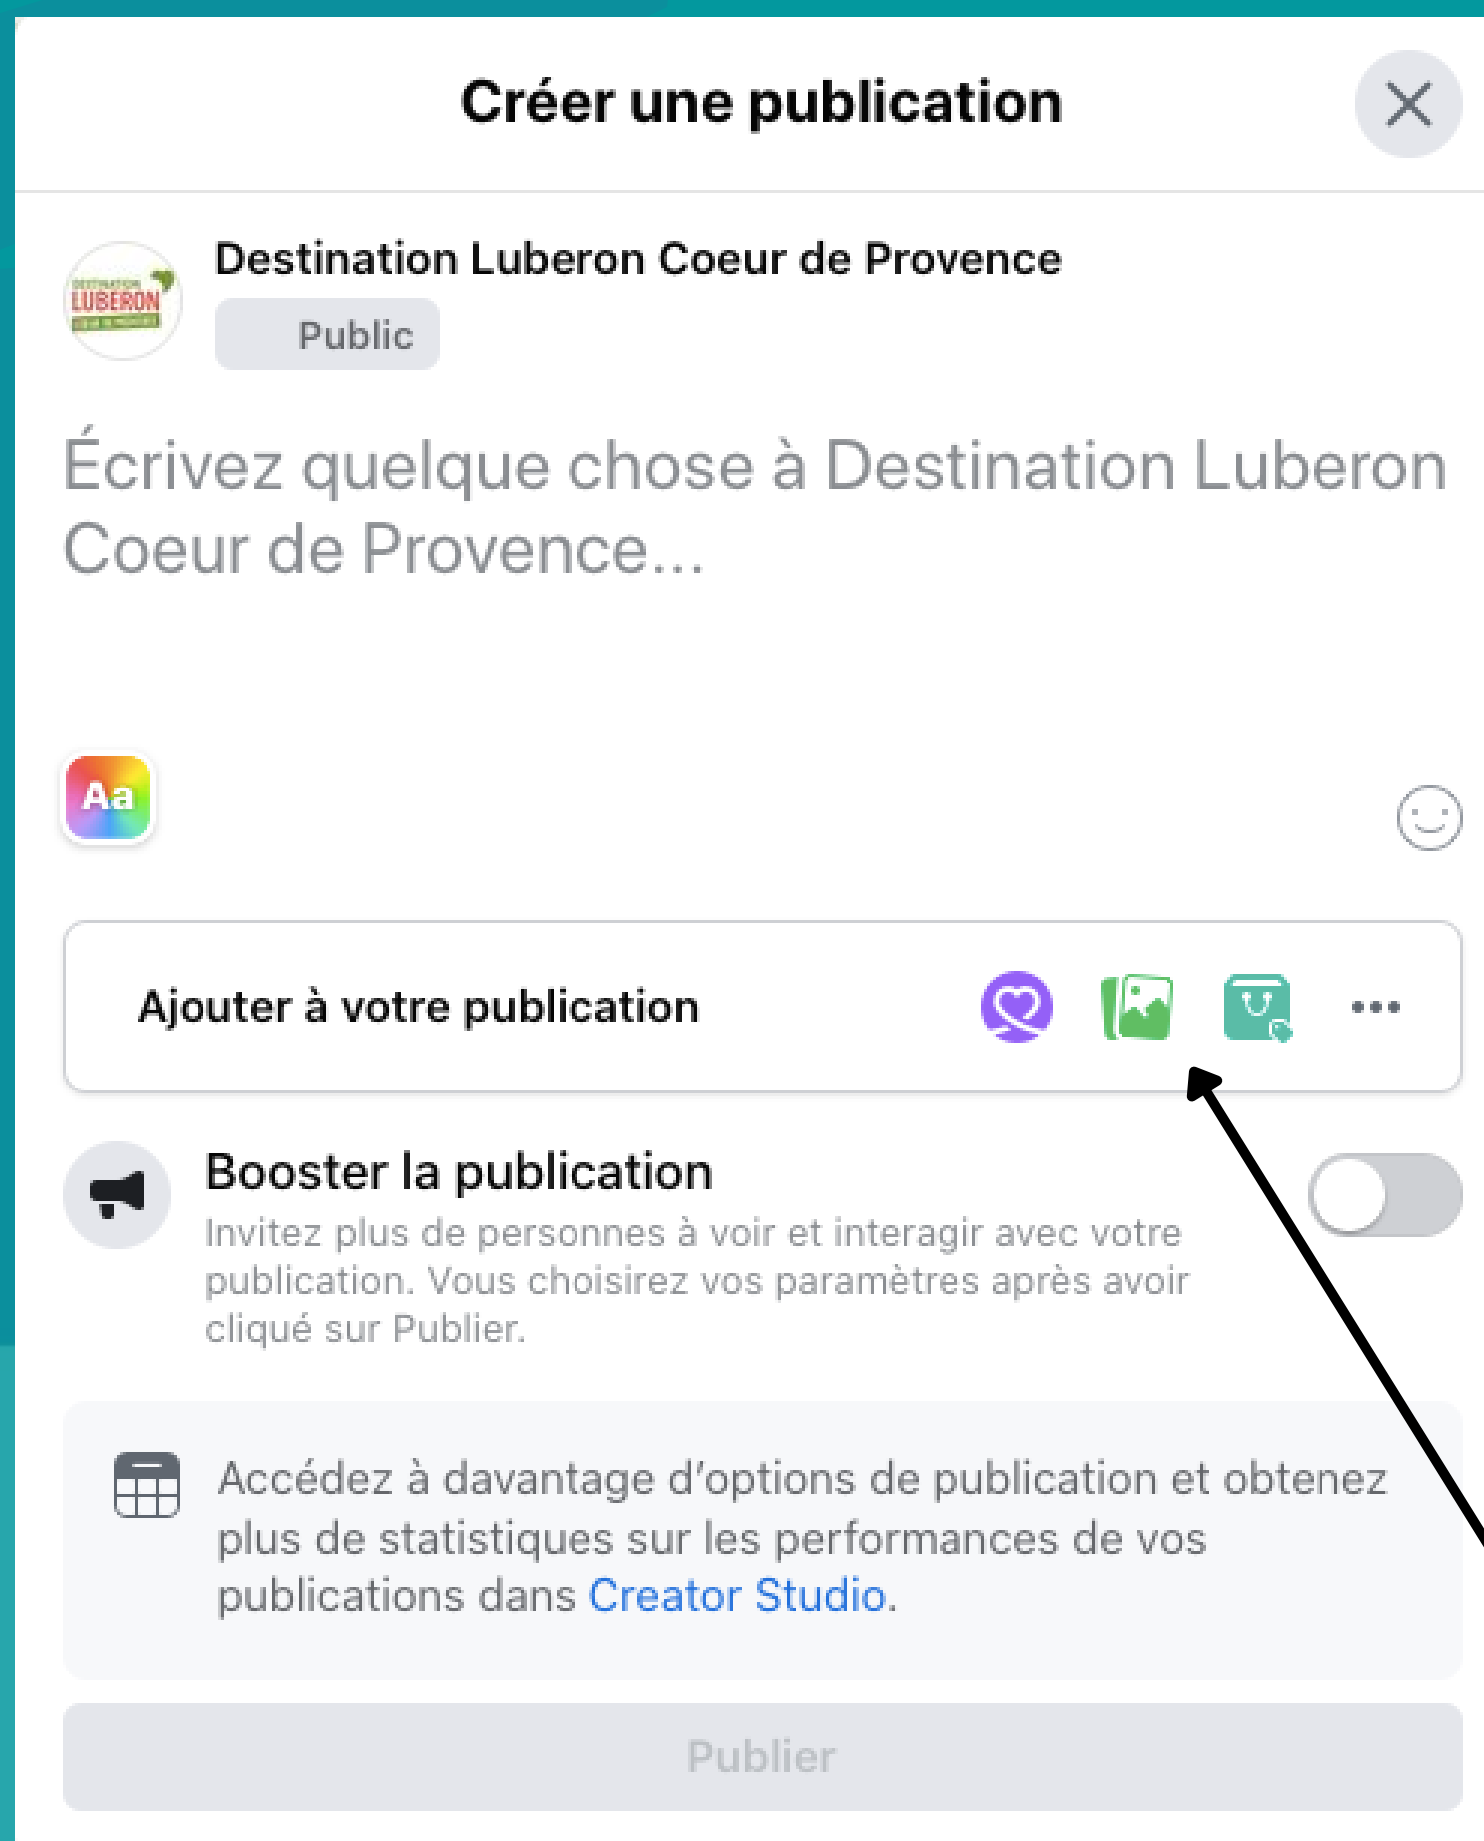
Créer une publication

Destination Luberon Coeur de Provence

Public

Écrivez quelque chose à Destination Luberon Coeur de Provence...

Aa

Ajouter à votre publication

Booster la publication

Invitez plus de personnes à voir et interagir avec votre publication. Vous choisirez vos paramètres après avoir cliqué sur Publier.

Accédez à davantage d'options de publication et obtenez plus de statistiques sur les performances de vos publications dans Creator Studio.

Publier